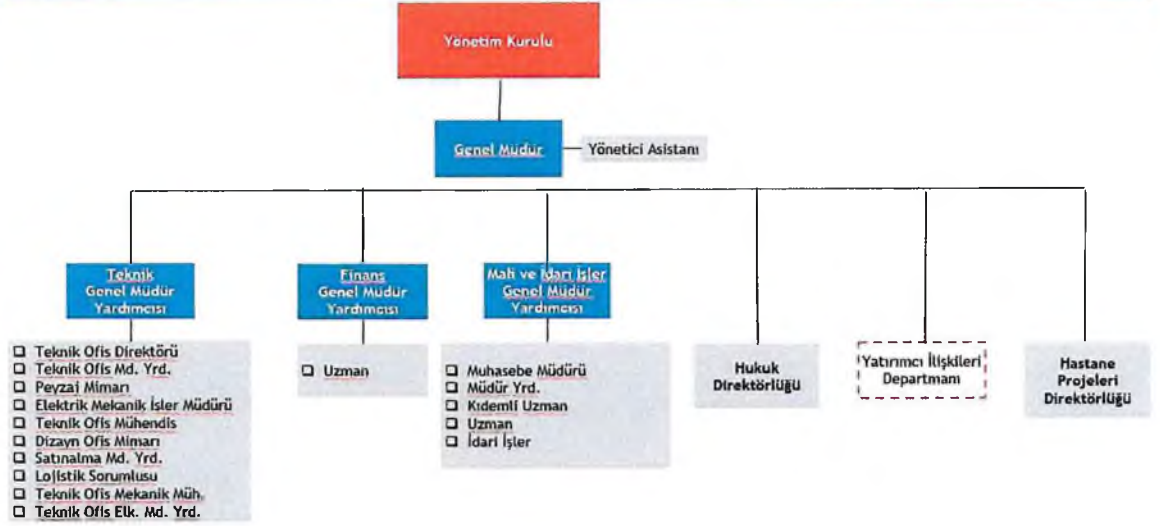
Yönetim Kurulu

Genel Müdür

Yönetici Asistanı

Teknik Genel Müdür Yardımcısı

- Teknik Ofis Direktörü
- Teknik Ofis Md. Yrd.
- Peyzaj Mimarı
- Elektrik Mekanik İşler Müdürü
- Teknik Ofis Mühendis
- Dizayn Ofis Mimarı
- Satınalma Md. Yrd.
- Lojistik Sorumlusu
- Teknik Ofis Mekanik Müh.
- Teknik Ofis Elk. Md. Yrd.

Finans Genel Müdür Yardımcısı

- Uzman

Mali ve İdari İşler Genel Müdür Yardımcısı

- Muhasebe Müdürü
- Müdür Yrd.
- Kıdemli Uzman
- Uzman
- İdari İşler

Hukuk Direktörlüğü

Yatırımcı İlişkileri Departmanı

Hastane Projeleri Direktörlüğü